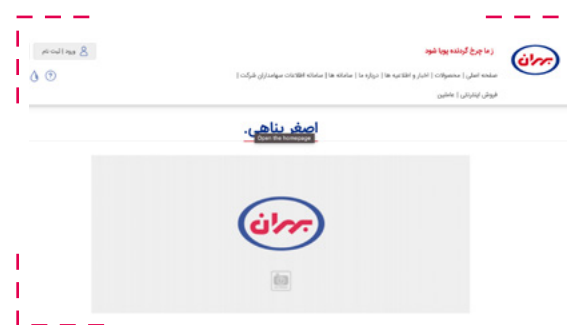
ورود | ثبت نام

ز ما چرخ گردنده پویا شود

بهران

صفحه اصلی | محصولات | اخبار و اطلاعیه ها | درباره ما | سامانه ها | سامانه اطلاعات سهامداران شرکت | فروش اینترنتی | جاجین

اصغر پناهی

Open the homepage

بهران